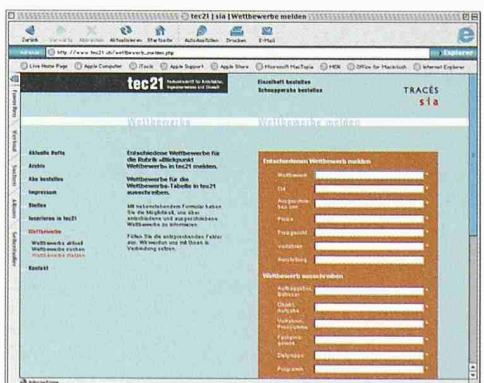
tec21 | sia | Wettbewerbe melden

Zurück Vorwärts Abbrechen Aktualisieren Startseite AutoAusfüllen Drucken E-Mail

Adresse http://www.tec21.ch/wettbewerbe_melden.php

Los Explorer

Live Home Page Apple Computer iTools Apple Support Apple Store Microsoft MacTopia MSN Office for Macintosh Internet Explorer

Favoriten Verlauf Suchen Album Seitenfenster

tec21 Fachzeitschrift für Architektur, Ingenieurwesen und Umwelt

Einzelheft bestellen
Schnupperabo bestellen

TRACÉS
sia

Wettbewerbe

Wettbewerbe melden

Aktuelle Hefte
Archiv
Abo bestellen
Impressum
Stellen
Inserieren in tec21
Wettbewerbe
Wettbewerbe aktuell
Wettbewerbe suchen
Wettbewerbe melden
Kontakt

Entschiedene Wettbewerbe für die Rubrik «Blickpunkt Wettbewerb» in tec21 melden.

Wettbewerbe für die Wettbewerbs-Tabelle in tec21 ausschreiben.

Mit nebenstehendem Formular haben Sie die Möglichkeit, uns über entschiedene und ausgeschriebene Wettbewerbe zu informieren.

Füllen Sie die entsprechenden Felder aus. Wir werden uns mit Ihnen in Verbindung setzen.

Entschiedenen Wettbewerb melden

Wettbewerb
Ort
Ausgeschrieben von
Preise
Preisgericht
Verfahren
Beurteilung

Wettbewerb ausschreiben

Auftraggeber, Veranstalter
Objekt, Aufgabe
Verfahren, Programm
Fachpreisrichter
Unterlagen
Programm

Internetzone